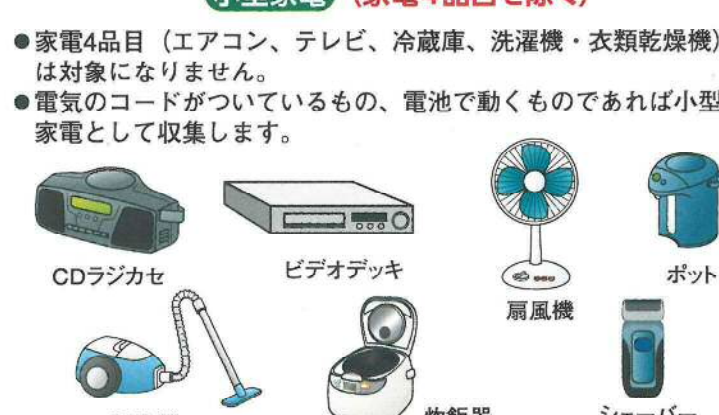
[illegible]（家電4品目を除く）
●家電4品目（エアコン、テレビ、冷蔵庫、洗濯機・衣類乾燥機）は対象になりません。
●電気のコードがついているもの、電池で動くものであれば小型家電として収集します。

CDラジカセ
ビデオデッキ
扇風機
ポット
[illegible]
炊飯器
シェーバー